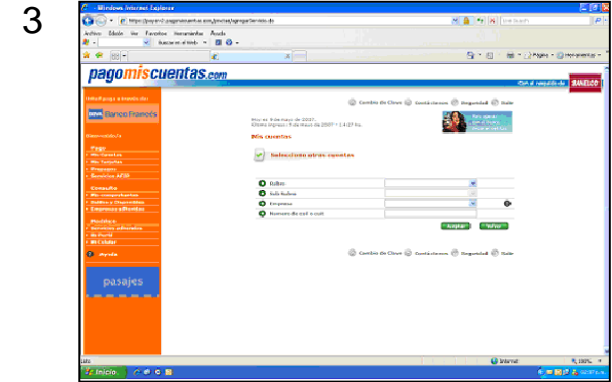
3

- Windows Internet Explorer

https://pagomiscuentas.com/pmcfrest/agregarServicio.do

Live Search

Archivo Edición Ver Favoritos Herramientas Ayuda

pagomiscuentas.com

BANELCO

Cambio de Clave Contáctenos Seguridad Salir

Mis cuentas

Seleccione otras cuentas

Rubro

Sub Rubro

Empresa

Número de cod o cuit

Aceptar Volver

Cambio de Clave Contáctenos Seguridad Salir

Pago

Consulta

Pasajes

Ayuda

pasajes

Internet

100%

Inicio